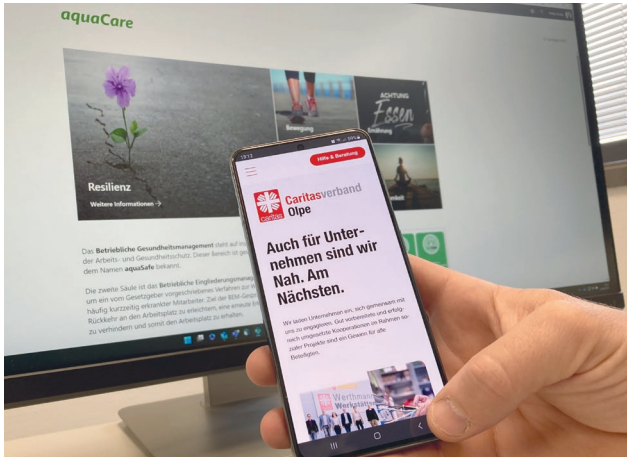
aquaCare

Resilienz

Weitere Informationen →

Bewegung

ACHTUNG Essen

Ernährung

Das Betriebliche Gesundheitsmanagement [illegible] der Arbeits- und Gesundheitsschutz. Dieser Bereich ist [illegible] dem Namen aquaSafe bekannt.

Die zweite Säule ist das Betriebliche Eingliederungsmanagement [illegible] um ein vom Gesetzgeber vorgeschriebenes Verfahren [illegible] häufig kurzzeitig erkrankter Mitarbeiter. Ziel der BEM-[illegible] Rückkehr an den Arbeitsplatz zu erleichtern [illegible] zu verhindern und somit den Arbeitsplatz zu erhalten.

13:12

Hilfe & Beratung

Caritasverband Olpe

Auch für Unternehmen sind wir Nah. Am Nächsten.

Wir laden Unternehmen ein, sich gemeinsam mit uns zu engagieren. Ob verbindliche und erfolgreich umgesetzte Kooperationen im Rahmen sozialer Projekte sind ein Gewinn für alle Beteiligten.

Werthmann Werkstätten